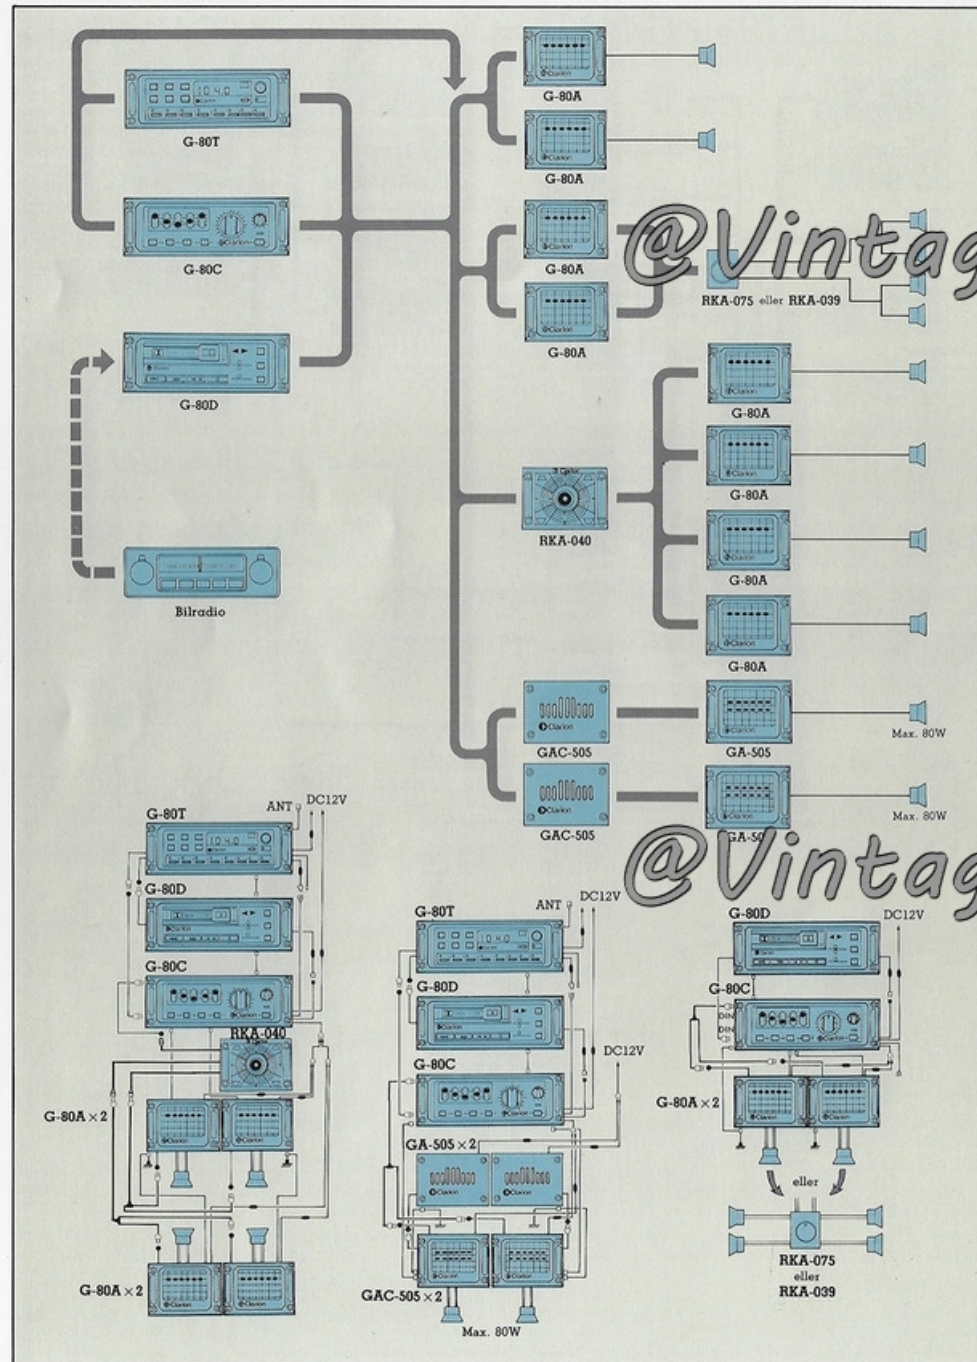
G-80T

G-80C

G-80D

Bilradio

G-80A

G-80A

G-80A

G-80A

RKA-075 eller RKA-039

RKA-040

G-80A

G-80A

G-80A

G-80A

GAC-505

GA-505

Max. 80W

GAC-505

GA-5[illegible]

Max. 80W

@Vintag

@Vintag

G-80T ANT DC12V

G-80D

G-80C

RKA-040

G-80A × 2

G-80A × 2

G-80T ANT DC12V

G-80D

DC12V

G-80C

GA-505 × 2

GAC-505 × 2

Max. 80W

G-80D DC12V

G-80C

G-80A × 2

eller

RKA-075
eller
RKA-039